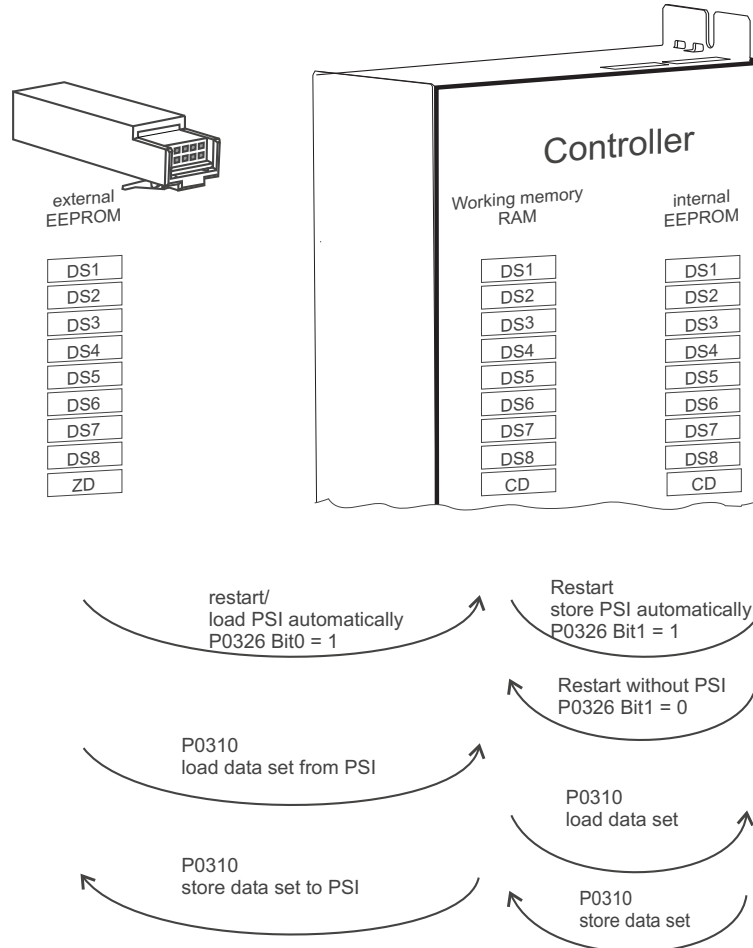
Controller

external EEPROM

DS1
DS2
DS3
DS4
DS5
DS6
DS7
DS8
ZD

Working memory RAM

DS1
DS2
DS3
DS4
DS5
DS6
DS7
DS8
CD

internal EEPROM

DS1
DS2
DS3
DS4
DS5
DS6
DS7
DS8
CD

restart/
load PSI automatically
P0326 Bit0 = 1

Restart
store PSI automatically
P0326 Bit1 = 1

Restart without PSI
P0326 Bit1 = 0

P0310
load data set from PSI

P0310
load data set

P0310
store data set to PSI

P0310
store data set